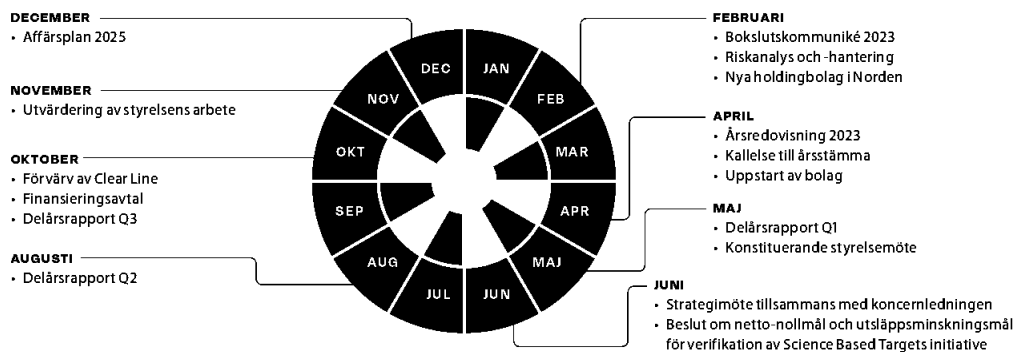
DECEMBER
• Affärsplan 2025

NOVEMBER
• Utvärdering av styrelsens arbete

OKTOBER
• Förvärv av Clear Line
• Finansieringsavtal
• Delårsrapport Q3

AUGUSTI
• Delårsrapport Q2

DEC
JAN
NOV
FEB
OKT
MAR
SEP
APR
AUG
MAJ
JUL
JUN

FEBRUARI
• Bokslutskommuniké 2023
• Riskanalys och -hantering
• Nya holdingbolag i Norden

APRIL
• Årsredovisning 2023
• Kallelse till årsstämma
• Uppstart av bolag

MAJ
• Delårsrapport Q1
• Konstituerande styrelsemöte

JUNI
• Strategimöte tillsammans med koncernledningen
• Beslut om netto-nollmål och utsläppsminskningsmål för verifikation av Science Based Targets initiative